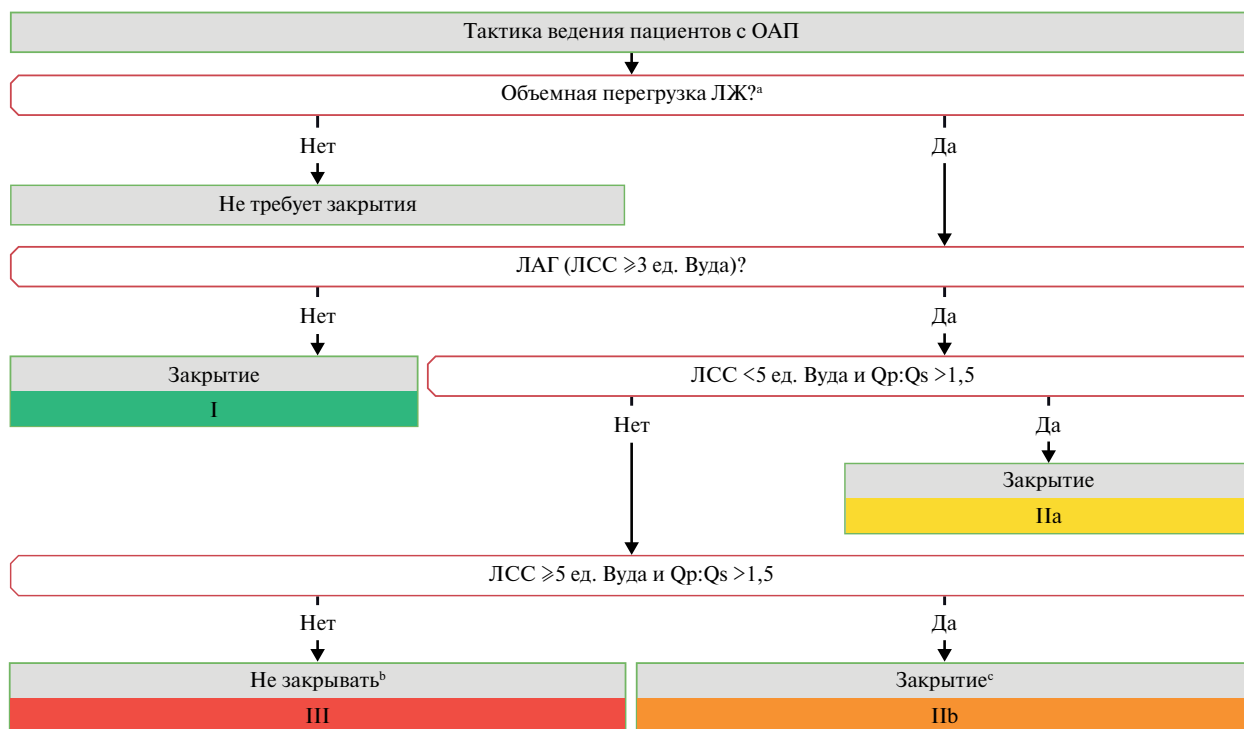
Тактика ведения пациентов с ОАП

Объемная перегрузка ЛЖ?$^{a}$

Нет

Да

Не требует закрытия

ЛАГ (ЛСС ⩾3 ед. Вуда)?

Нет

Да

Закрытие

I

ЛСС <5 ед. Вуда и Qp:Qs >1,5

Нет

Да

Закрытие

IIa

ЛСС ⩾5 ед. Вуда и Qp:Qs >1,5

Нет

Да

Не закрывать$^{b}$

III

Закрытие$^{c}$

IIb